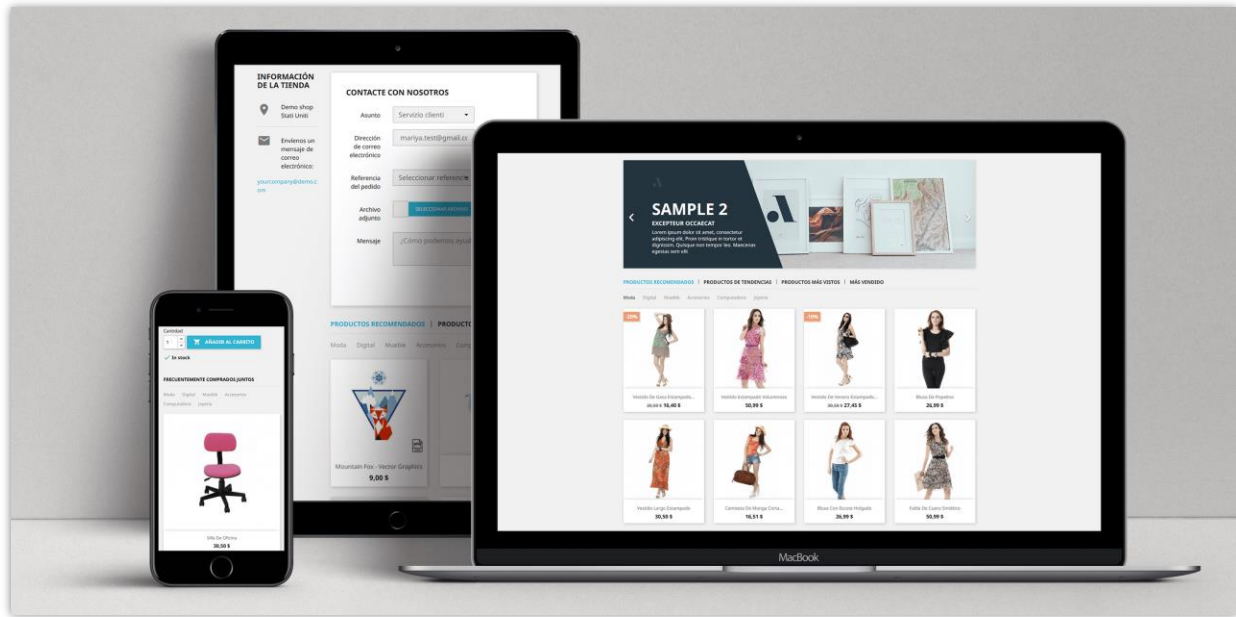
INFORMACIÓN DE LA TIENDA

Demo shop Stati Uniti

Envíenos un mensaje de correo electrónico:

yourcompany@demo.com

CONTACTE CON NOSOTROS

Asunto | Servizio clienti

Dirección de correo electrónico | mariya.test@gmail.c

Referencia del pedido | Seleccionar referencia

Archivo adjunto | SELECCIONAR ARCHIVO

Mensaje | ¿Cómo podemos ayu

PRODUCTOS RECOMENDADOS | PRODUCT

Moda Digital Mueble Accesorios Comp

Mountain Fox - Vector Graphics
9,00 $

Cantidad
1
AÑADIR AL CARRITO
In stock

FRECUENTEMENTE COMPRADOS JUNTOS

Moda Digital Mueble Accesorios Computadora Joyería

Silla De Oficina
30,50 $

SAMPLE 2
EXCEPTEUR OCCAECAT
Lorem ipsum dolor sit amet, consectetur adipiscing elit. Proin tristique in tortor et dignissim. Quisque non tempor leo. Maecenas egestas sem elit.

PRODUCTOS RECOMENDADOS | PRODUCTOS DE TENDENCIAS | PRODUCTOS MÁS VISTOS | MÁS VENDIDO

Moda Digital Mueble Accesorios Computadora Joyería

-20%
Vestido De Gasa Estampado...
20,50 $ 16,40 $

Vestido Estampado Voluminoso
50,99 $

-10%
Vestido De Verano Estampado...
30,50 $ 27,45 $

Blusa De Popelina
26,99 $

Vestido Largo Estampado
30,50 $

Camiseta De Manga Corta...
16,51 $

Blusa Con Escote Holgado
26,99 $

Falda De Cuero Sintético
50,99 $

MacBook